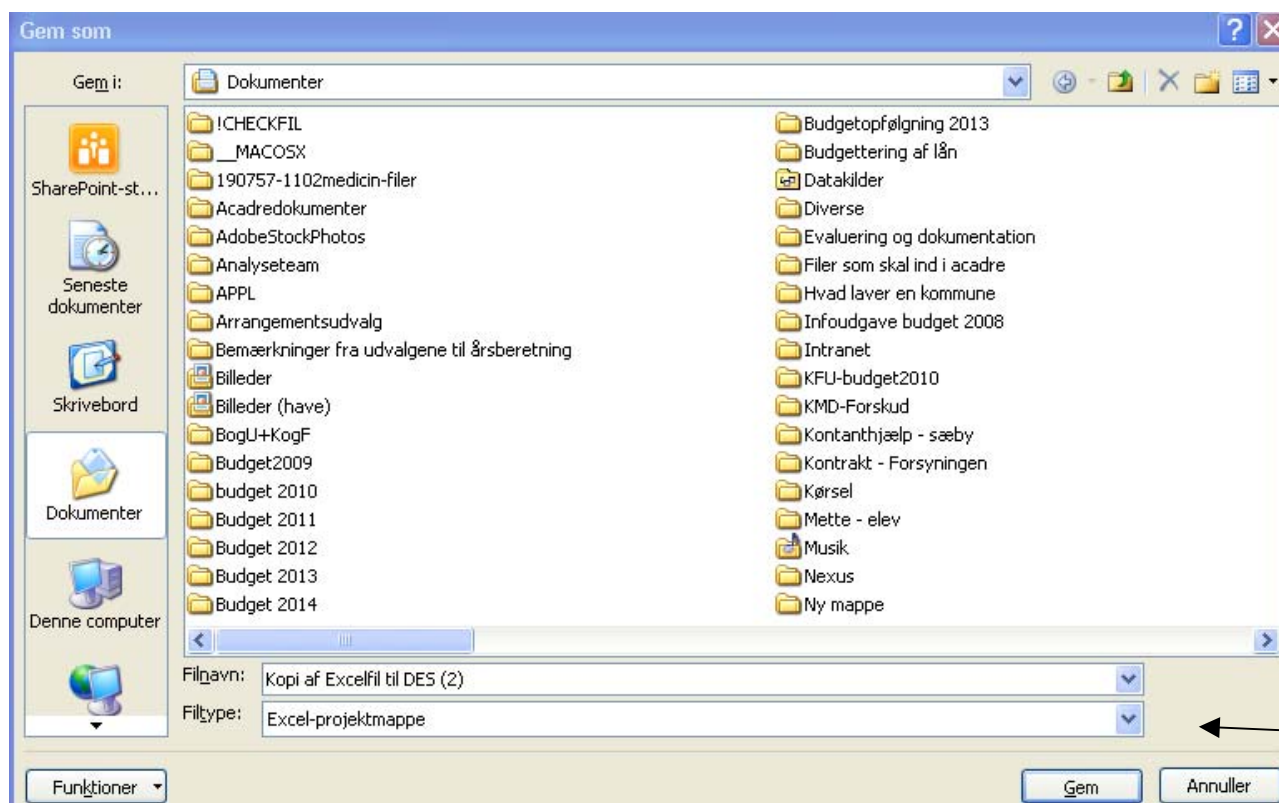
Gem som

Gem i: Dokumenter

SharePoint-st...
Seneste dokumenter
Skrivebord
Dokumenter
Denne computer

!CHECKFIL
__MACOSX
190757-1102medicin-filer
Acadredokumenter
AdobeStockPhotos
Analyseteam
APPL
Arrangementsudvalg
Bemærkninger fra udvalgene til årsberetning
Billeder
Billeder (have)
BogU+KogF
Budget2009
budget 2010
Budget 2011
Budget 2012
Budget 2013
Budget 2014
Budgetopfølgning 2013
Budgettering af lån
Datakilder
Diverse
Evaluering og dokumentation
Filer som skal ind i acadre
Hvad laver en kommune
Infoudgave budget 2008
Intranet
KFU-budget2010
KMD-Forskud
Kontanthjælp - sæby
Kontrakt - Forsyningen
Kørsel
Mette - elev
Musik
Nexus
Ny mappe

Filnavn: Kopi af Excelfil til DES (2)
Filtype: Excel-projektmappe

Funktioner
Gem
Annuller